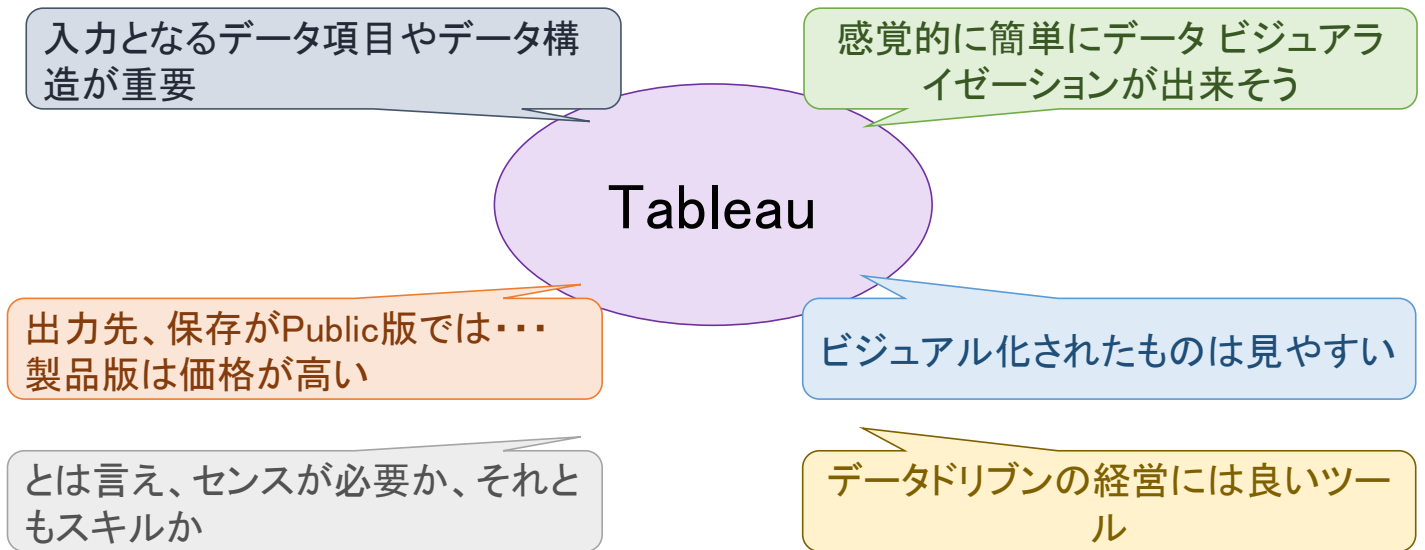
入力となるデータ項目やデータ構造が重要

感覚的に簡単にデータ ビジュアライゼーションが出来そう

Tableau

出力先、保存がPublic版では・・・
製品版は価格が高い

ビジュアル化されたものは見やすい

とは言え、センスが必要か、それともスキルか

データドリブンの経営には良いツール